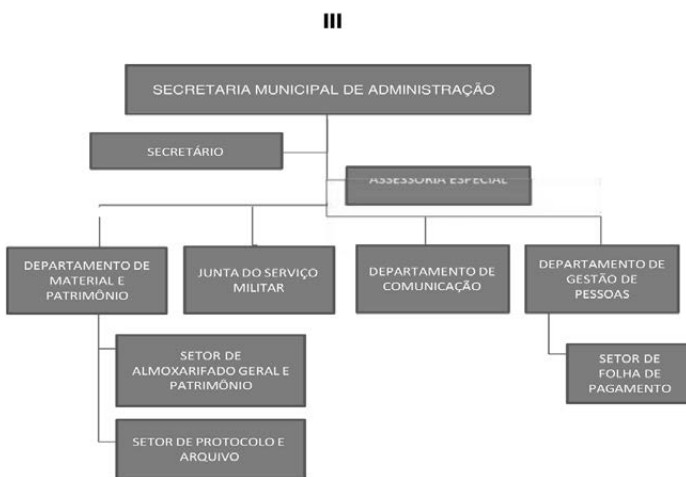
III

SECRETARIA MUNICIPAL DE ADMINISTRAÇÃO

SECRETÁRIO

ASSESSORIA ESPECIAL

DEPARTAMENTO DE MATERIAL E PATRIMÔNIO

JUNTA DO SERVIÇO MILITAR

DEPARTAMENTO DE COMUNICAÇÃO

DEPARTAMENTO DE GESTÃO DE PESSOAS

SETOR DE ALMOXARIFADO GERAL E PATRIMÔNIO

SETOR DE FOLHA DE PAGAMENTO

SETOR DE PROTOCOLO E ARQUIVO